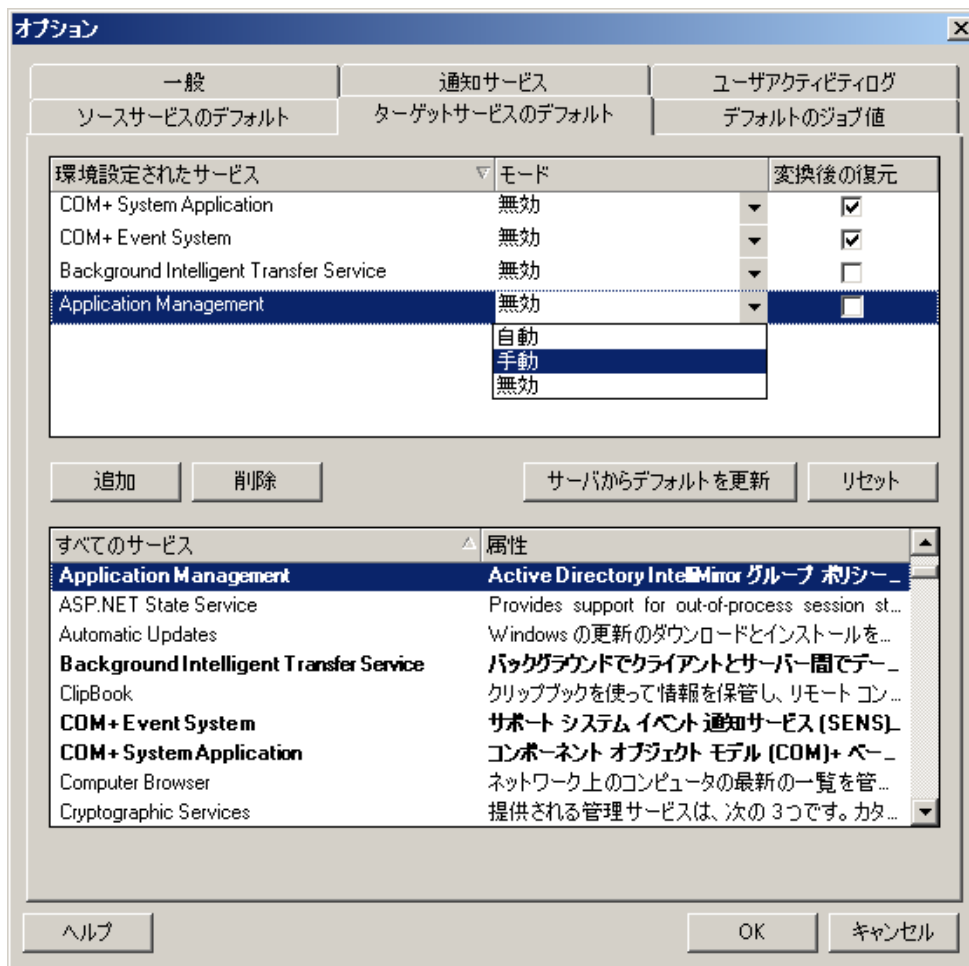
オプション

一般
通知サービス
ユーザアクティビティログ
ソースサービスのデフォルト
ターゲットサービスのデフォルト
デフォルトのジョブ値

| 環境設定されたサービス | モード | 変換後の復元 |
|---|---|---|
| COM+ System Application | 無効 | ☑ |
| COM+ Event System | 無効 | ☑ |
| Background Intelligent Transfer Service | 無効 | ☐ |
| Application Management | 無効 | ☐ |

自動
手動
無効

追加
削除
サーバからデフォルトを更新
リセット

| すべてのサービス | 属性 |
|---|---|
| Application Management | Active Directory IntelliMirror グループ ポリシー… |
| ASP.NET State Service | Provides support for out-of-process session st… |
| Automatic Updates | Windows の更新のダウンロードとインストールを… |
| Background Intelligent Transfer Service | バックグラウンドでクライアントとサーバー間でデー… |
| ClipBook | クリップブックを使って情報を保管し、リモート コン… |
| COM+ Event System | サポート システム イベント 通知サービス (SENS)… |
| COM+ System Application | コンポーネント オブジェクト モデル (COM)+ ベー… |
| Computer Browser | ネットワーク上のコンピュータの最新の一覧を管… |
| Cryptographic Services | 提供される管理サービスは、次の 3 つです。カタ… |

ヘルプ
OK
キャンセル